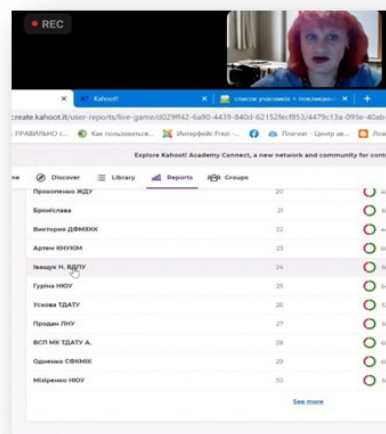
REC

create.kahoot.it/user-reports/live-game/d029ff42-6a90-4439-840d-62152fecf853/4479c13a-099e-40ab

Kahoot!

список учасників + покликан...

ПРАВИЛЬНО с...

Как пользоваться...

Интерфейс Prezi -...

Плагиат - Центр ав...

Explore Kahoot! Academy Connect, a new network and community for cont

Discover

Library

Reports

Groups

| | |
|---|---|
| Прокопенко ЖДУ | 20 |
| Броніслава | 21 |
| Викторія ДФМХКК | 22 |
| Артем КНУКІМ | 23 |
| Іващук Н. ВДПУ | 24 |
| Гуріна НЮУ | 25 |
| Усова ТДАТУ | 26 |
| Продан ЛНУ | 27 |
| ВСП МК ТДАТУ А. | 28 |
| Оdниенко СФКМК | 29 |
| Мізіренко НЮУ | 30 |

See more